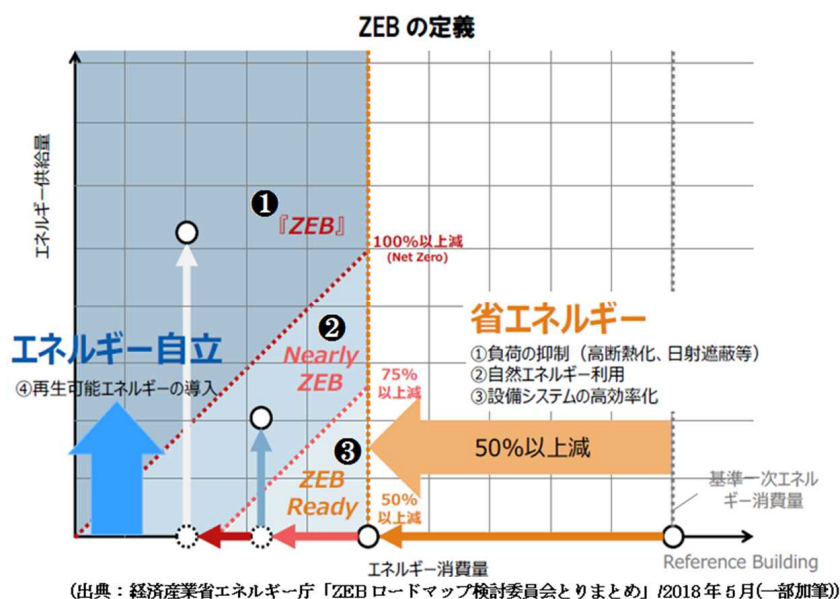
ZEB の定義

エネルギー供給量

❶

『ZEB』

100%以上減
(Net Zero)

❷

Nearly ZEB

75%
以上減

エネルギー自立

④再生可能エネルギーの導入

省エネルギー

①負荷の抑制（高断熱化、日射遮蔽等）
②自然エネルギー利用
③設備システムの高効率化

❸

50%以上減

ZEB Ready

50%
以上減

基準一次エネルギー消費量

エネルギー消費量

Reference Building

（出典：経済産業省エネルギー庁「ZEB ロードマップ検討委員会とりまとめ」/2018 年 5 月(一部加筆)）